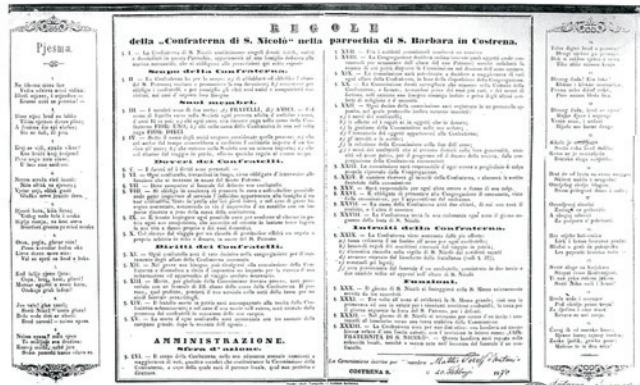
Pjesma

REGOLE

della „Confraterna di S. Nicolò" nella parrocchia di S. Barbara in Costrena.

Scopo della Confraterna.

Suoi membri.

Doveri dei Confratelli.

Diritti dei Confratelli.

AMMINISTRAZIONE.

Sfera d'azione.

Intenti della Confraterna.

Funzioni.

La Commissione diretta per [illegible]

COSTRENA S. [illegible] 1870

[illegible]